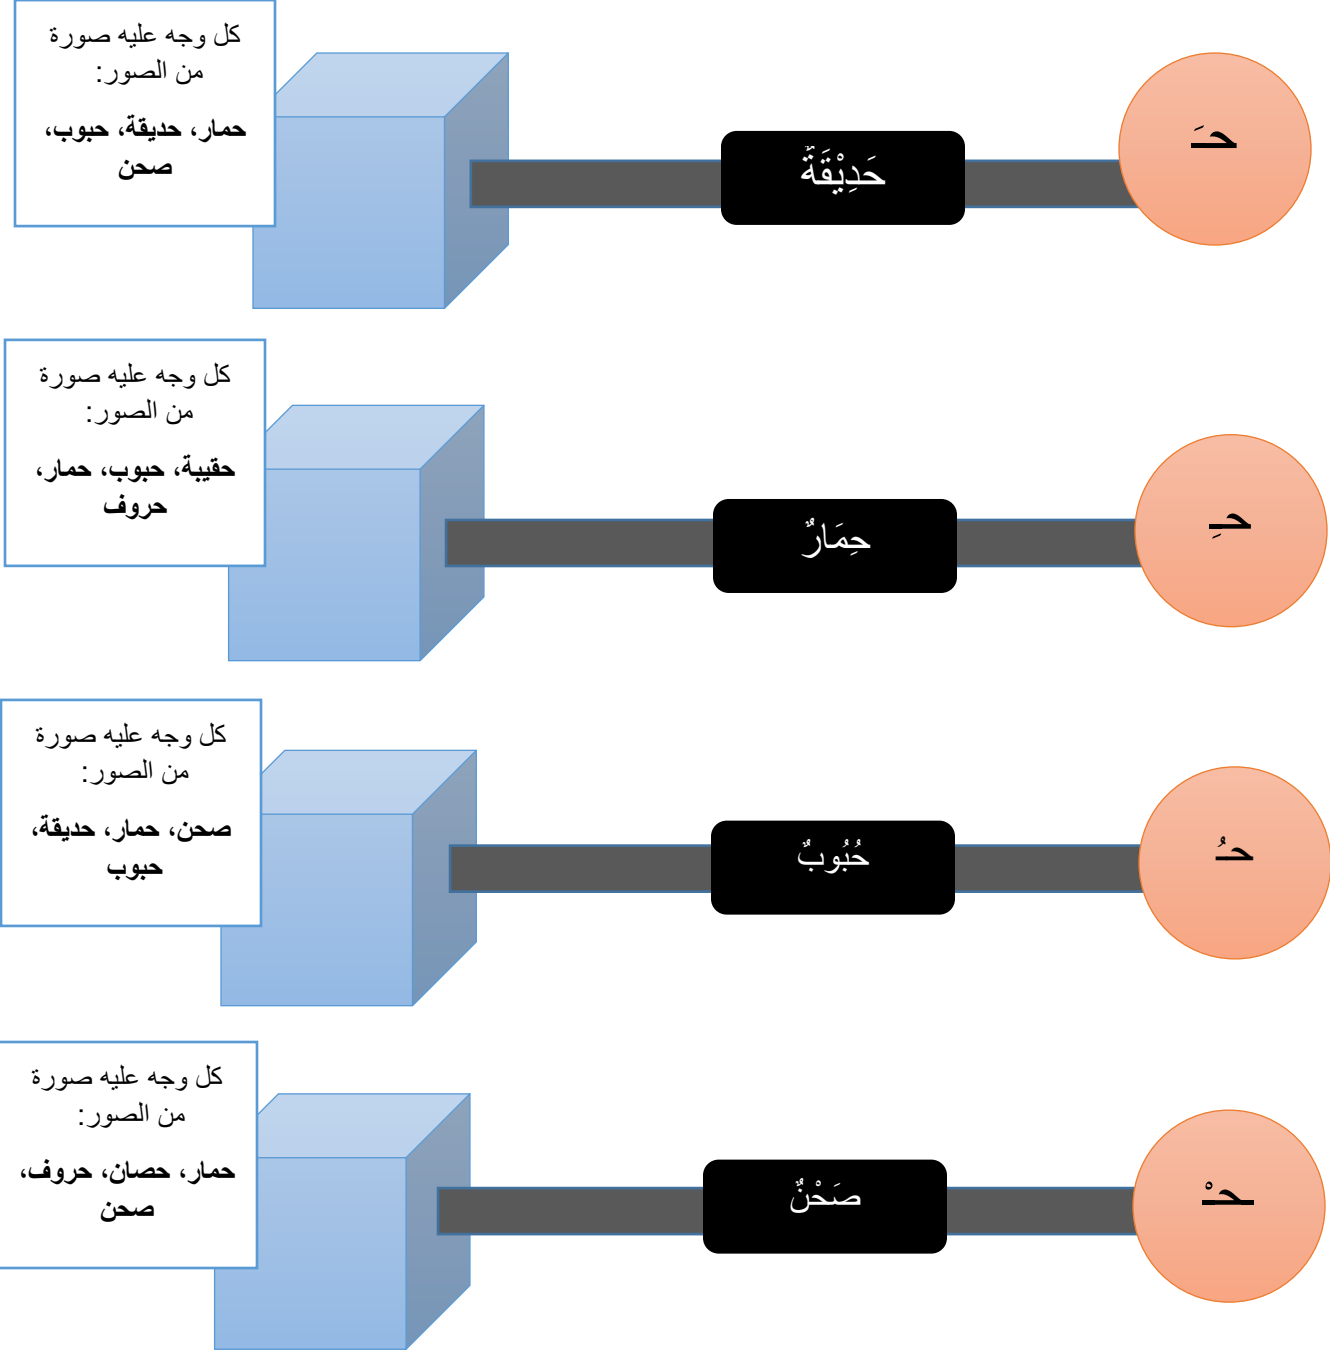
حـَ

حَدِيْقَةٌ

كل وجه عليه صورة من الصور:

حمار، حديقة، حبوب، صحن

حـِ

حِمَارٌ

كل وجه عليه صورة من الصور:

حقيبة، حبوب، حمار، حروف

حـُ

حُبُوبٌ

كل وجه عليه صورة من الصور:

صحن، حمار، حديقة، حبوب

حـْ

صَحْنٌ

كل وجه عليه صورة من الصور:

حمار، حصان، حروف، صحن